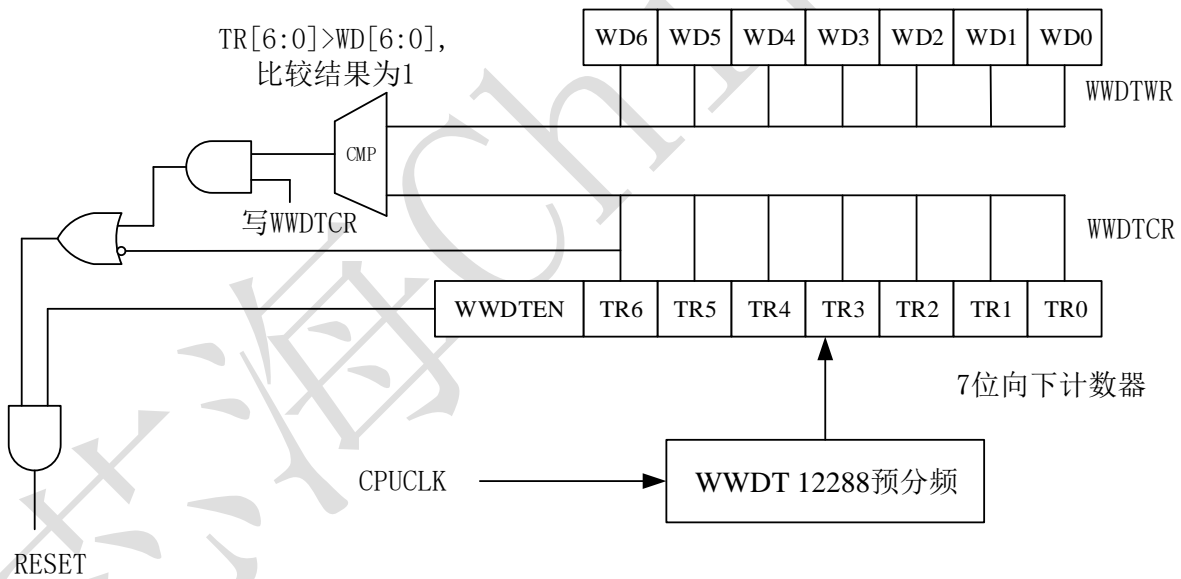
TR[6:0]>WD[6:0],
比较结果为1

| WD6 | WD5 | WD4 | WD3 | WD2 | WD1 | WD0 |
|---|---|---|---|---|---|---|

WWDTWR

CMP

写WWDTCR

WWDTCR

| WWDTEN | TR6 | TR5 | TR4 | TR3 | TR2 | TR1 | TR0 |
|---|---|---|---|---|---|---|---|

7位向下计数器

CPUCLK

WWDT 12288预分频

RESET